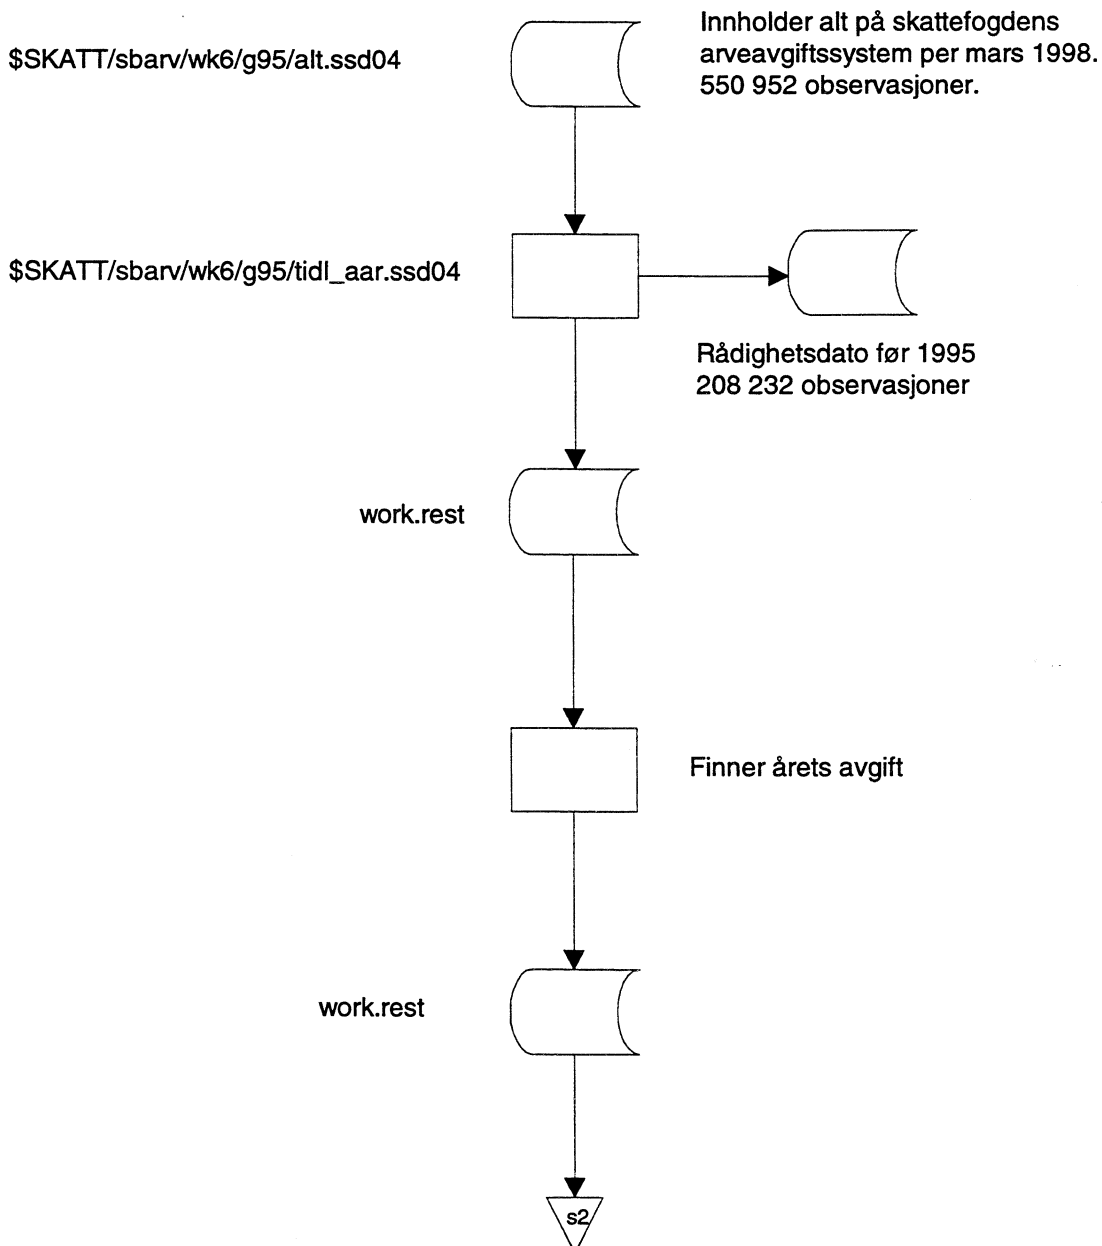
$SKATT/sbarv/wk6/g95/alt.ssd04

Innholder alt på skattefogdens arveavgiftssystem per mars 1998. 550 952 observasjoner.

$SKATT/sbarv/wk6/g95/tidl_aar.ssd04

Rådighetsdato før 1995
208 232 observasjoner

work.rest

Finner årets avgift

work.rest

s2